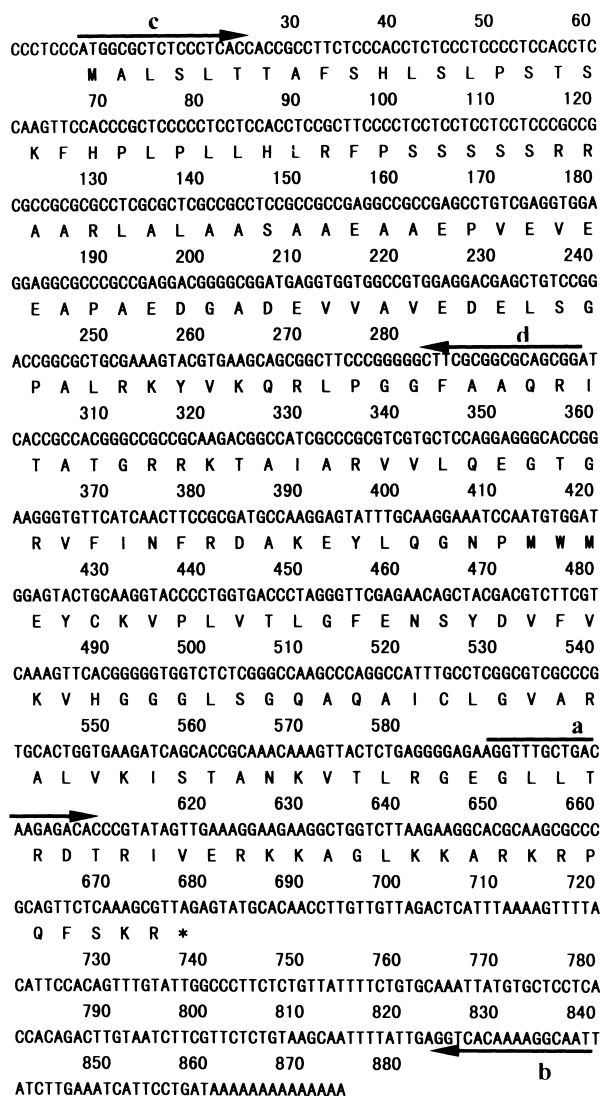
c 30 40 50 60
CCCTCCCATGGCGCTCTCCCTCACCACCGCCTTCTCCCACCTCTCCCTCCCCTCCACCTC
M A L S L T T A F S H L S L P S T S
70 80 90 100 110 120
CAAGTTCCACCCGCTCCCCCTCCTCCACCTCCGCTTCCCCTCCTCCTCCTCCTCCCGCCG
K F H P L P L L H L R F P S S S S S R R
130 140 150 160 170 180
CGCCGCGCGCCTCGCGCTCGCCGCCTCCGCCGCCGAGGCCGCCGAGCCTGTCGAGGTGGA
A A R L A L A A S A A E A A E P V E V E
190 200 210 220 230 240
GGAGGCGCCCGCCGAGGACGGGGCGGATGAGGTGGTGGCCGTGGAGGACGAGCTGTCCGG
E A P A E D G A D E V V A V E D E L S G
250 260 270 280 d
ACCGGCGCTGCGAAAGTACGTGAAGCAGCGGCTTCCCGGGGGCTTCGCGGCGCAGCGGAT
P A L R K Y V K Q R L P G G F A A Q R I
310 320 330 340 350 360
CACCGCCACGGGCCGCCGCAAGACGGCCATCGCCCGCGTCGTGCTCCAGGAGGGCACCGG
T A T G R R K T A I A R V V L Q E G T G
370 380 390 400 410 420
AAGGGTGTTCATCAACTTCCGCGATGCCAAGGAGTATTTGCAAGGAAATCCAATGTGGAT
R V F I N F R D A K E Y L Q G N P M W M
430 440 450 460 470 480
GGAGTACTGCAAGGTACCCCTGGTGACCCTAGGGTTCGAGAACAGCTACGACGTCTTCGT
E Y C K V P L V T L G F E N S Y D V F V
490 500 510 520 530 540
CAAAGTTCACGGGGGTGGTCTCTCGGGCCAAGCCCAGGCCATTTGCCTCGGCGTCGCCCG
K V H G G G L S G Q A Q A I C L G V A R
550 560 570 580 a
TGCACTGGTGAAGATCAGCACCGCAAACAAAGTTACTCTGAGGGGAGAAGGTTTGCTGAC
A L V K I S T A N K V T L R G E G L L T
620 630 640 650 660
AAGAGACACCCGTATAGTTGAAAGGAAGAAGGCTGGTCTTAAGAAGGCACGCAAGCGCCC
R D T R I V E R K K A G L K K A R K R P
670 680 690 700 710 720
GCAGTTCTCAAAGCGTTAGAGTATGCACAACCTTGTTGTTAGACTCATTTAAAAGTTTTA
Q F S K R *
730 740 750 760 770 780
CATTCCACAGTTTGTATTTGGCCCTTCTCTGTTATTTTCTGTGCAAATTATGTGCTCCTCA
790 800 810 820 830 840
CCACAGACTTGTAATCTTCGTTCTCTGTAAGCAATTTTATTGAGGTCACAAAAGGCAATT
850 860 870 880 b
ATCTTGAAATCATTCCTGATAAAAAAAAAAAAAA